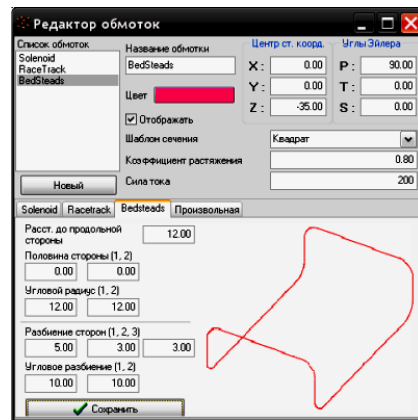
Редактор обмоток

Список обмоток
Solenoid
RaceTrack
BedSteads

Новый

Название обмотки
BedSteads
Цвет
☑ Отображать

Центр ст. коорд.
X: 0.00
Y: 0.00
Z: -35.00

Углы Эйлера
P: 90.00
T: 0.00
S: 0.00

Шаблон сечения
Квадрат
Коэффициент растяжения
0.80
Сила тока
200

Solenoid | Racetrack | Bedsteads | Произвольная

Расст. до продольной стороны
12.00
Половина стороны (1, 2)
0.00 0.00
Угловой радиус (1, 2)
12.00 12.00
Разбиение сторон (1, 2, 3)
5.00 3.00 3.00
Угловое разбиение (1, 2)
10.00 10.00

Сохранить